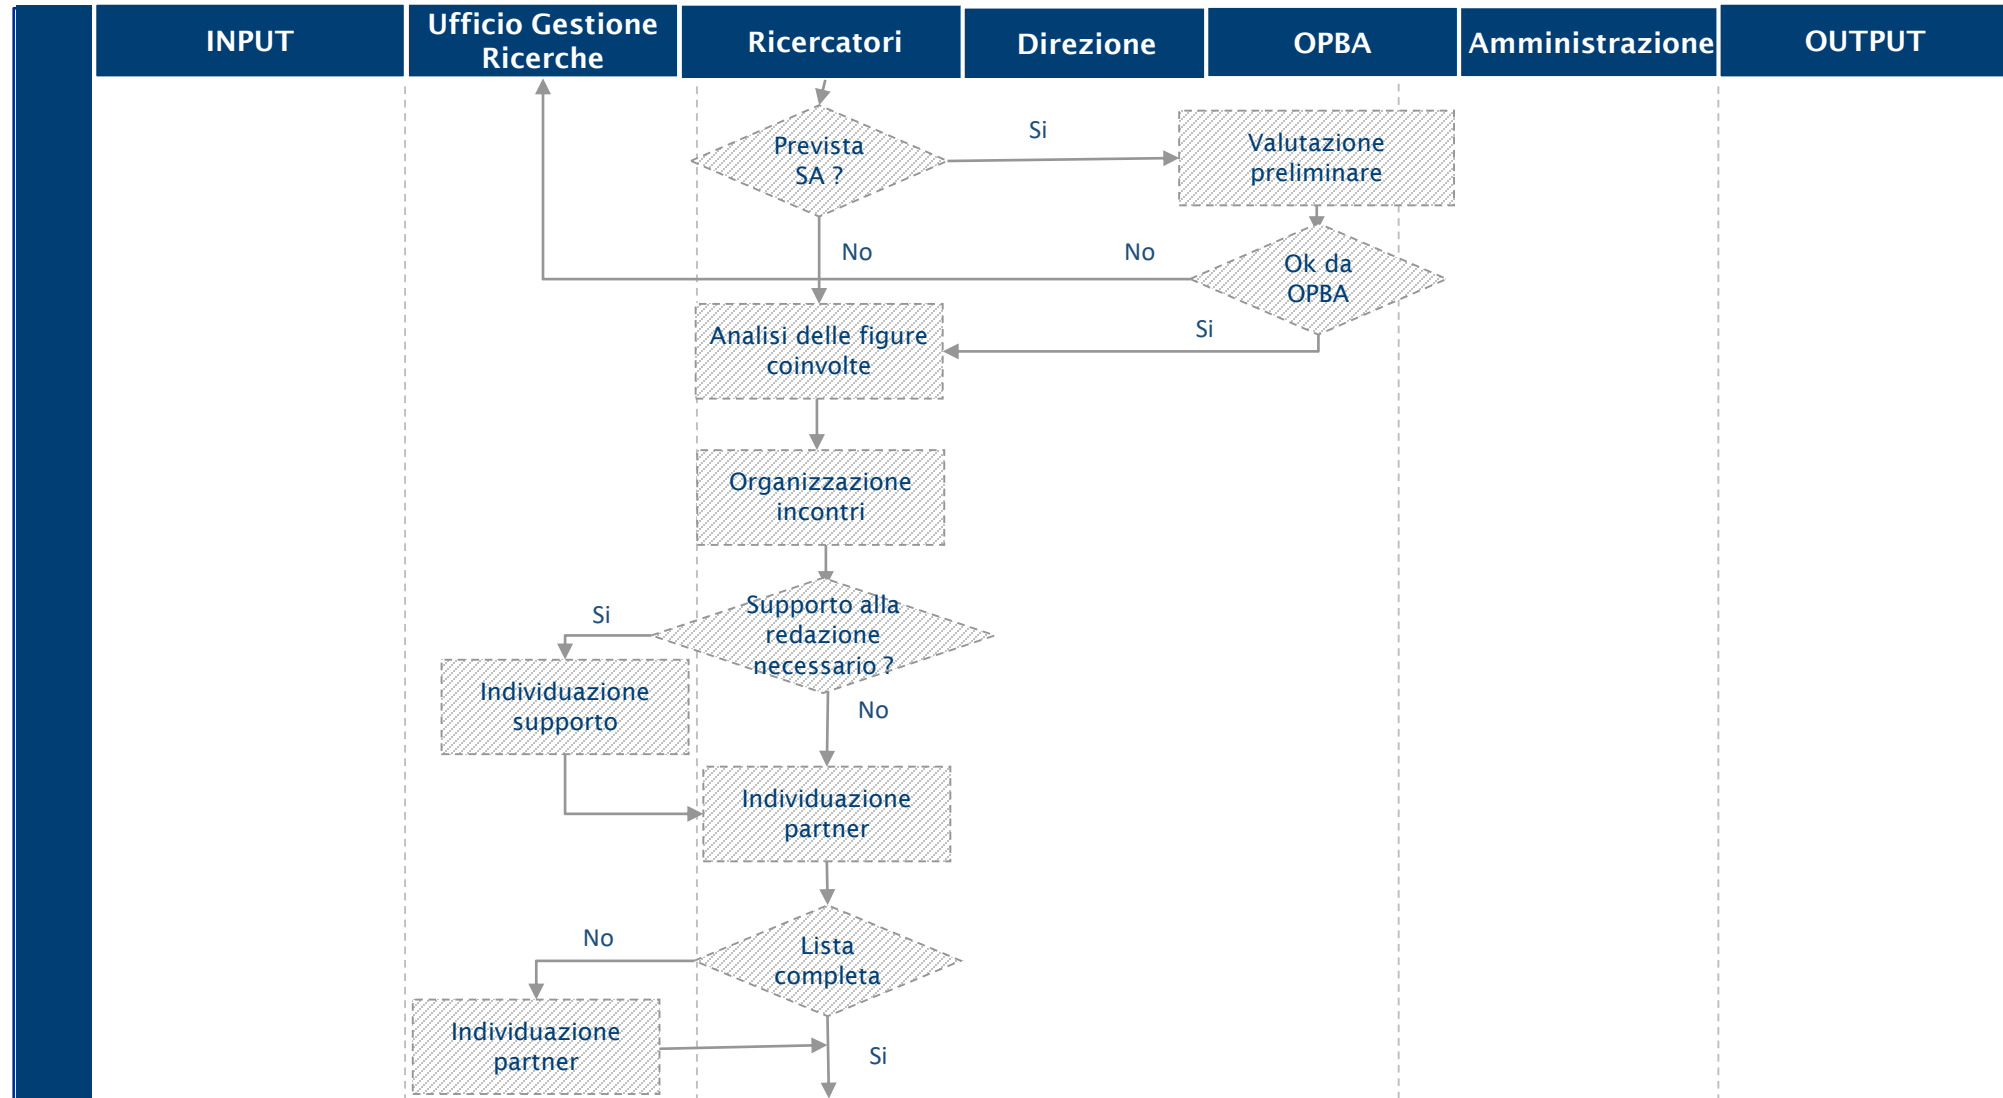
| INPUT | Ufficio Gestione Ricerche | Ricercatori | Direzione | OPBA | Amministrazione | OUTPUT |
|---|---|---|---|---|---|---|

Prevista SA ?

Si

Valutazione preliminare

No

No

Ok da OPBA

Si

Analisi delle figure coinvolte

Organizzazione incontri

Si

Supporto alla redazione necessario ?

Individuazione supporto

No

Individuazione partner

No

Lista completa

Individuazione partner

Si